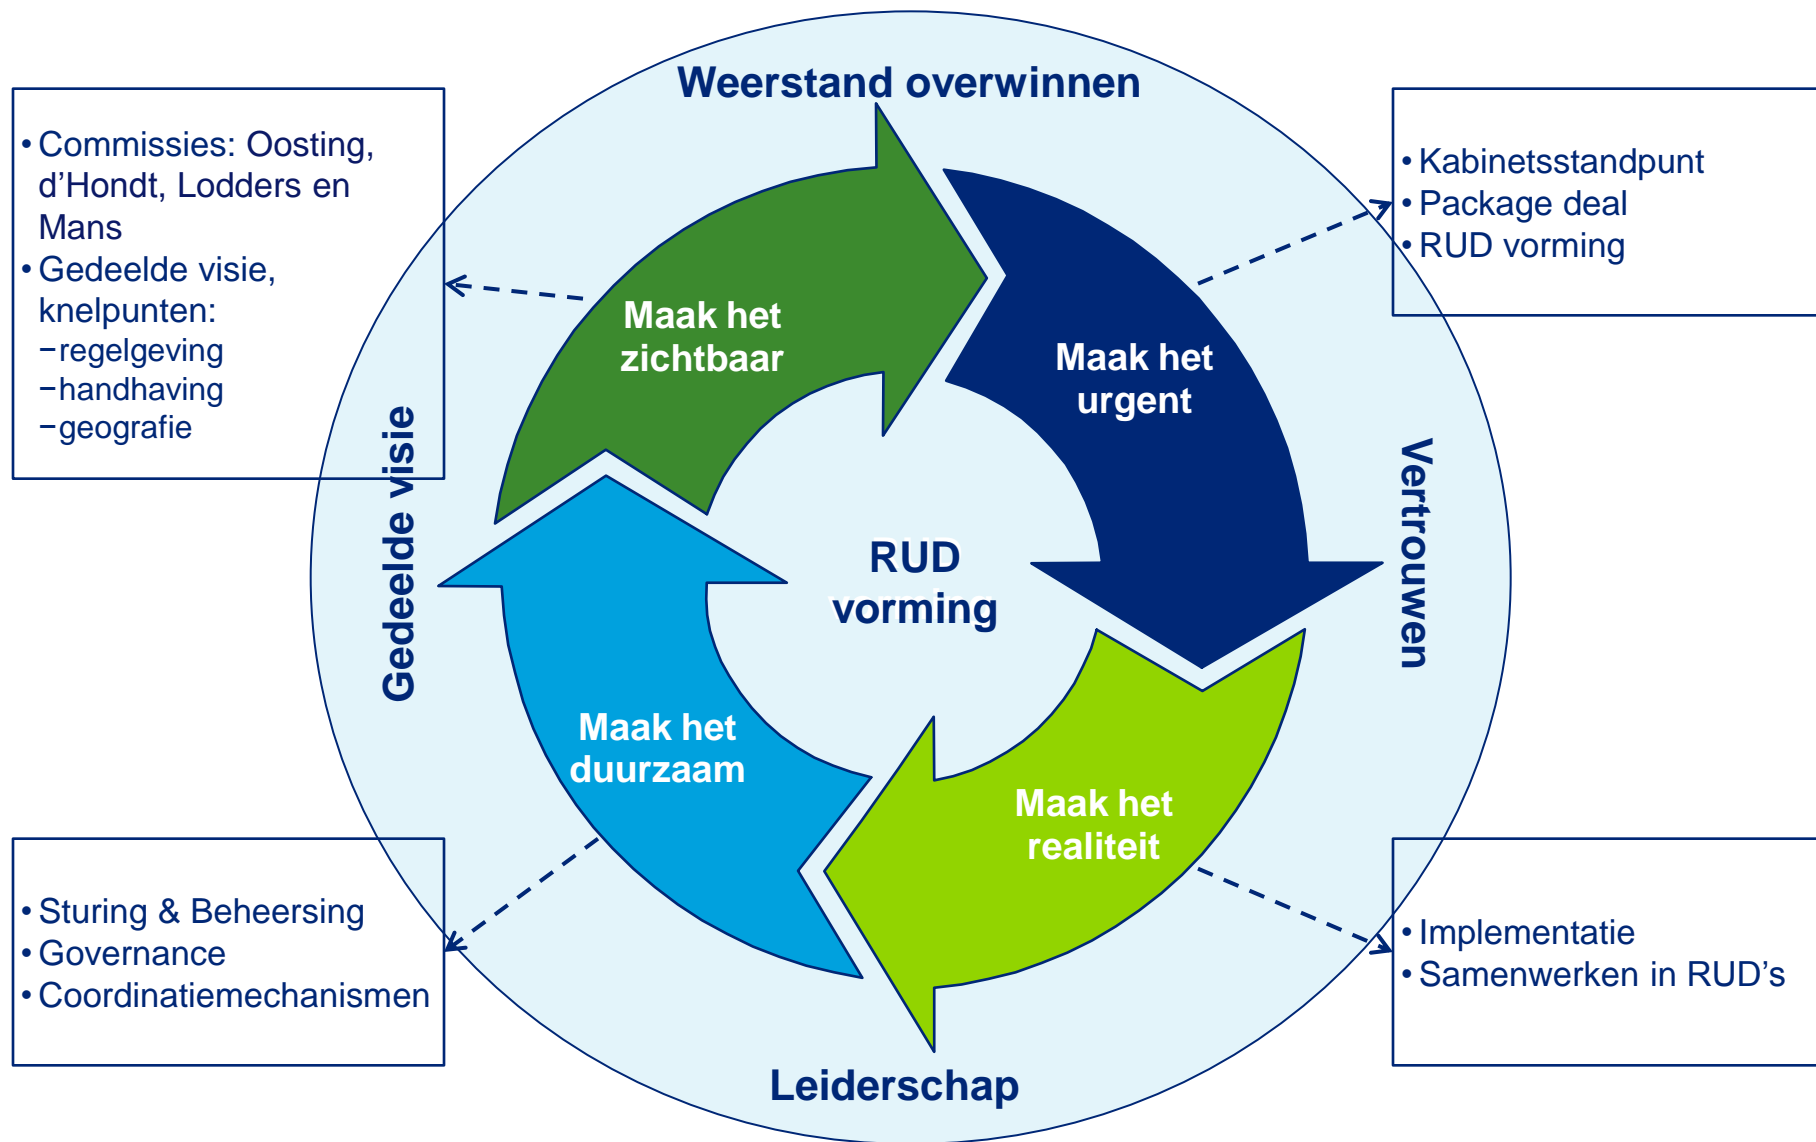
Weerstand overwinnen

• Commissies: Oosting, d'Hondt, Lodders en Mans
• Gedeelde visie, knelpunten:
−regelgeving
−handhaving
−geografie

• Kabinetsstandpunt
• Package deal
• RUD vorming

Maak het zichtbaar

Maak het urgent

Gedeelde visie

RUD vorming

Vertrouwen

Maak het duurzaam

Maak het realiteit

• Sturing & Beheersing
• Governance
• Coordinatiemechanismen

• Implementatie
• Samenwerken in RUD's

Leiderschap